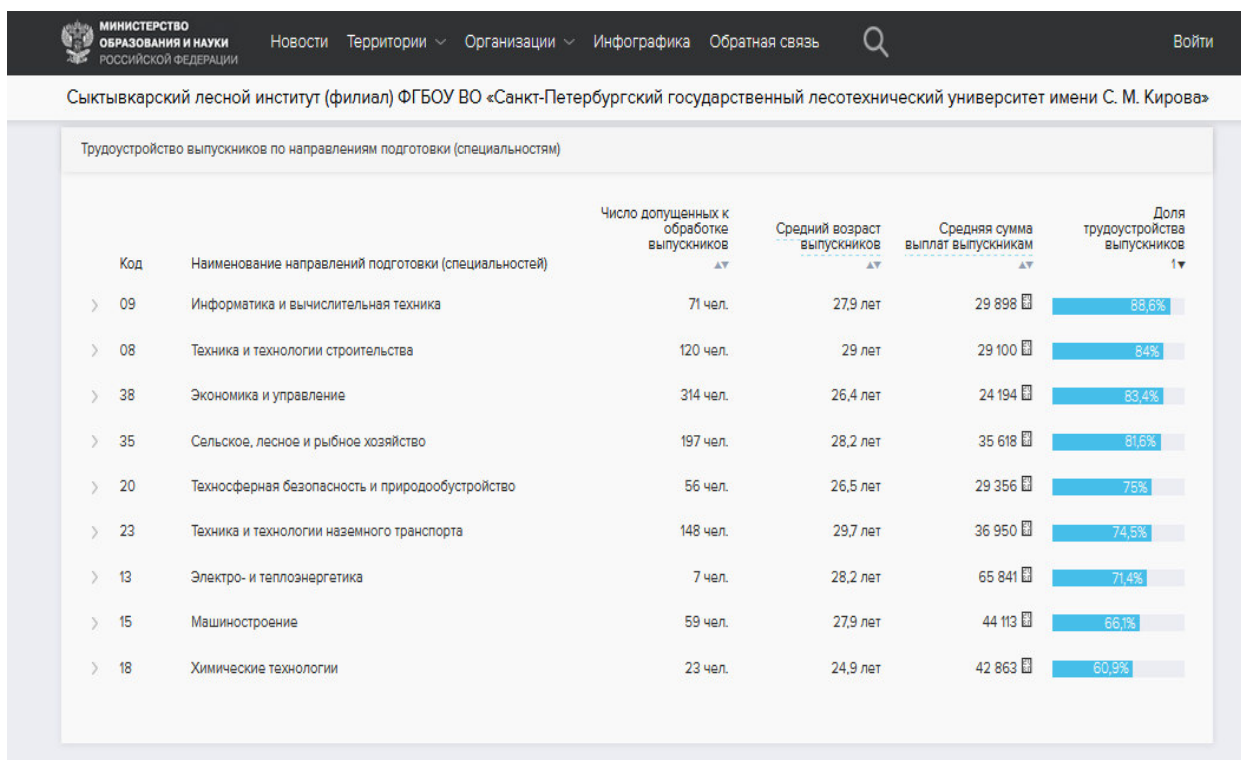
МИНИСТЕРСТВО ОБРАЗОВАНИЯ И НАУКИ РОССИЙСКОЙ ФЕДЕРАЦИИ Новости Территории Организации Инфографика Обратная связь Войти

Сыктывкарский лесной институт (филиал) ФГБОУ ВО «Санкт-Петербургский государственный лесотехнический университет имени С. М. Кирова»

Трудоустройство выпускников по направлениям подготовки (специальностям)

| Код | Наименование направлений подготовки (специальностей) | Число допущенных к обработке выпускников | Средний возраст выпускников | Средняя сумма выплат выпускникам | Доля трудоустройства выпускников 1▼ |
|---|---|---|---|---|---|
| 09 | Информатика и вычислительная техника | 71 чел. | 27,9 лет | 29 898 | 88,6% |
| 08 | Техника и технологии строительства | 120 чел. | 29 лет | 29 100 | 84% |
| 38 | Экономика и управление | 314 чел. | 26,4 лет | 24 194 | 83,4% |
| 35 | Сельское, лесное и рыбное хозяйство | 197 чел. | 28,2 лет | 35 618 | 81,6% |
| 20 | Техносферная безопасность и природообустройство | 56 чел. | 26,5 лет | 29 356 | 75% |
| 23 | Техника и технологии наземного транспорта | 148 чел. | 29,7 лет | 36 950 | 74,5% |
| 13 | Электро- и теплоэнергетика | 7 чел. | 28,2 лет | 65 841 | 71,4% |
| 15 | Машиностроение | 59 чел. | 27,9 лет | 44 113 | 66,1% |
| 18 | Химические технологии | 23 чел. | 24,9 лет | 42 863 | 60,9% |